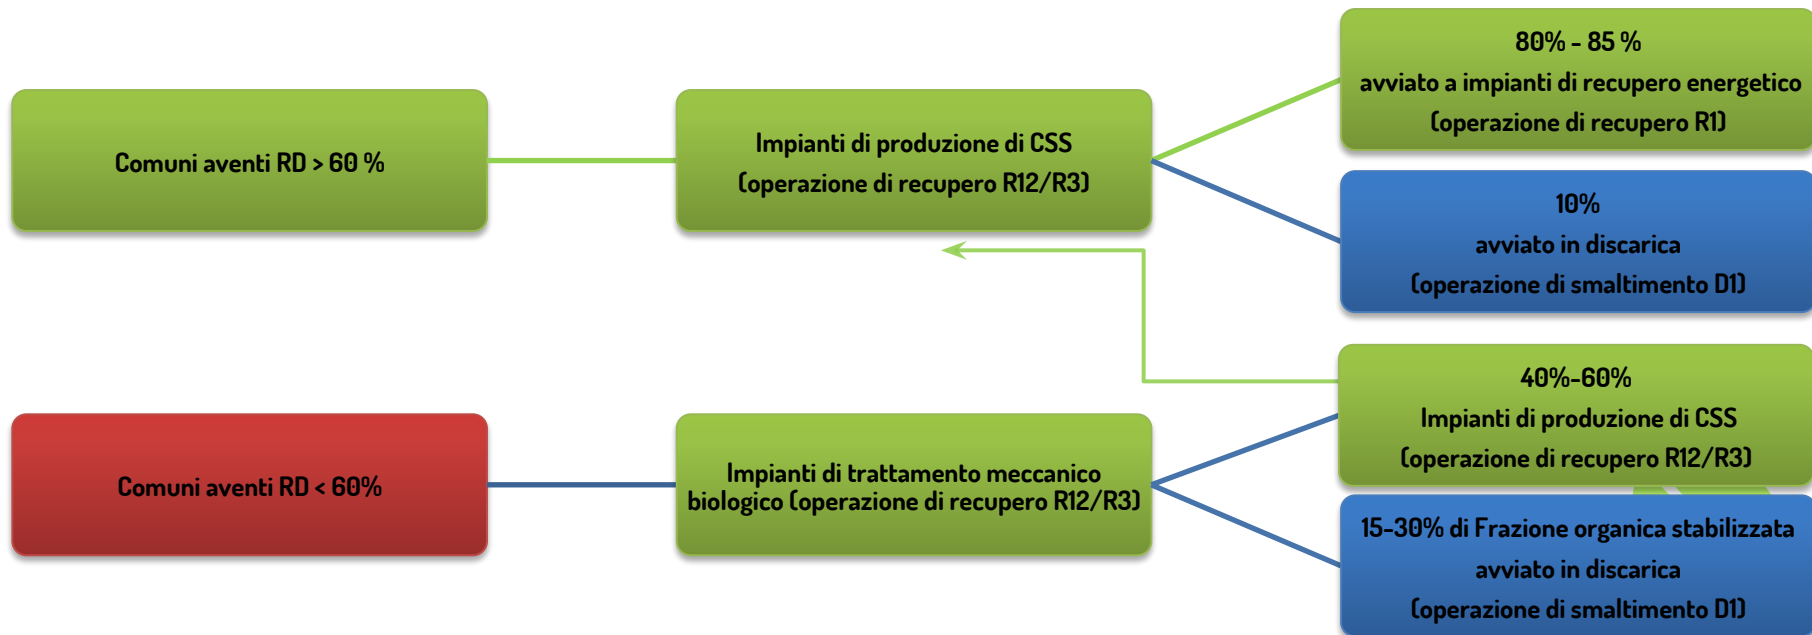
Comuni aventi RD > 60 %

Impianti di produzione di CSS
(operazione di recupero R12/R3)

80% - 85 %
avviato a impianti di recupero energetico
(operazione di recupero R1)

10%
avviato in discarica
(operazione di smaltimento D1)

Comuni aventi RD < 60%

Impianti di trattamento meccanico biologico (operazione di recupero R12/R3)

40%-60%
Impianti di produzione di CSS
(operazione di recupero R12/R3)

15-30% di Frazione organica stabilizzata
avviato in discarica
(operazione di smaltimento D1)